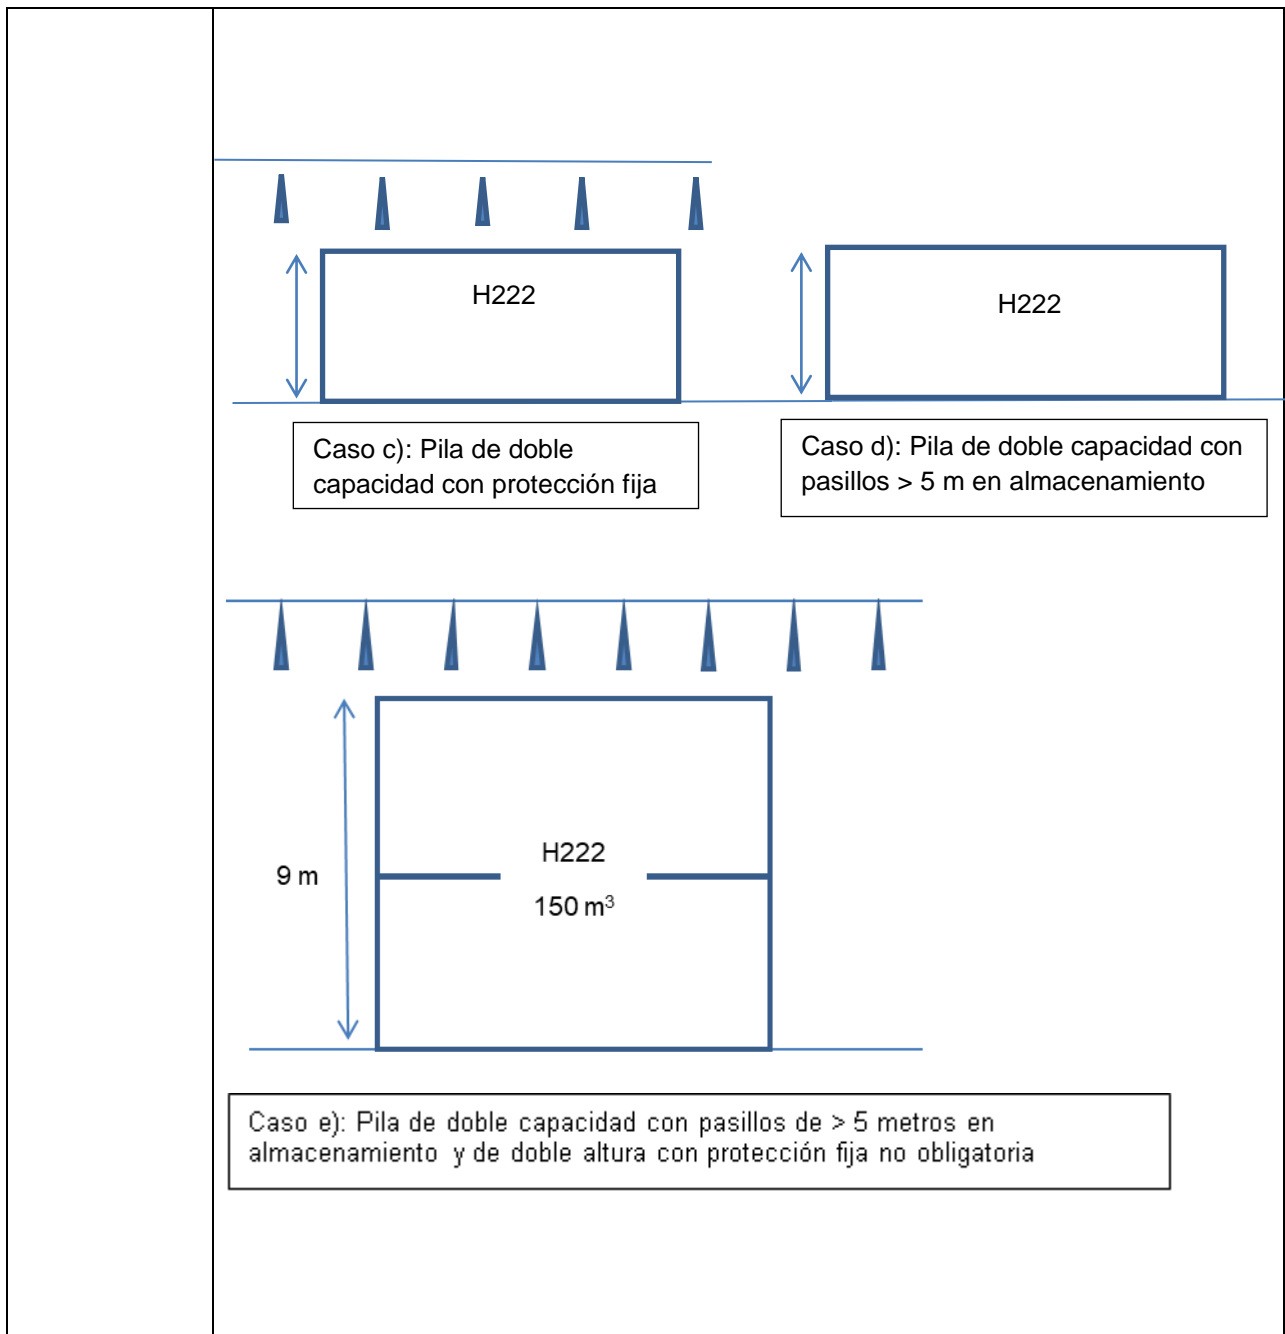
H222

H222

Caso c): Pila de doble capacidad con protección fija

Caso d): Pila de doble capacidad con pasillos > 5 m en almacenamiento

9 m

H222

150 m$^3$

Caso e): Pila de doble capacidad con pasillos de > 5 metros en almacenamiento y de doble altura con protección fija no obligatoria